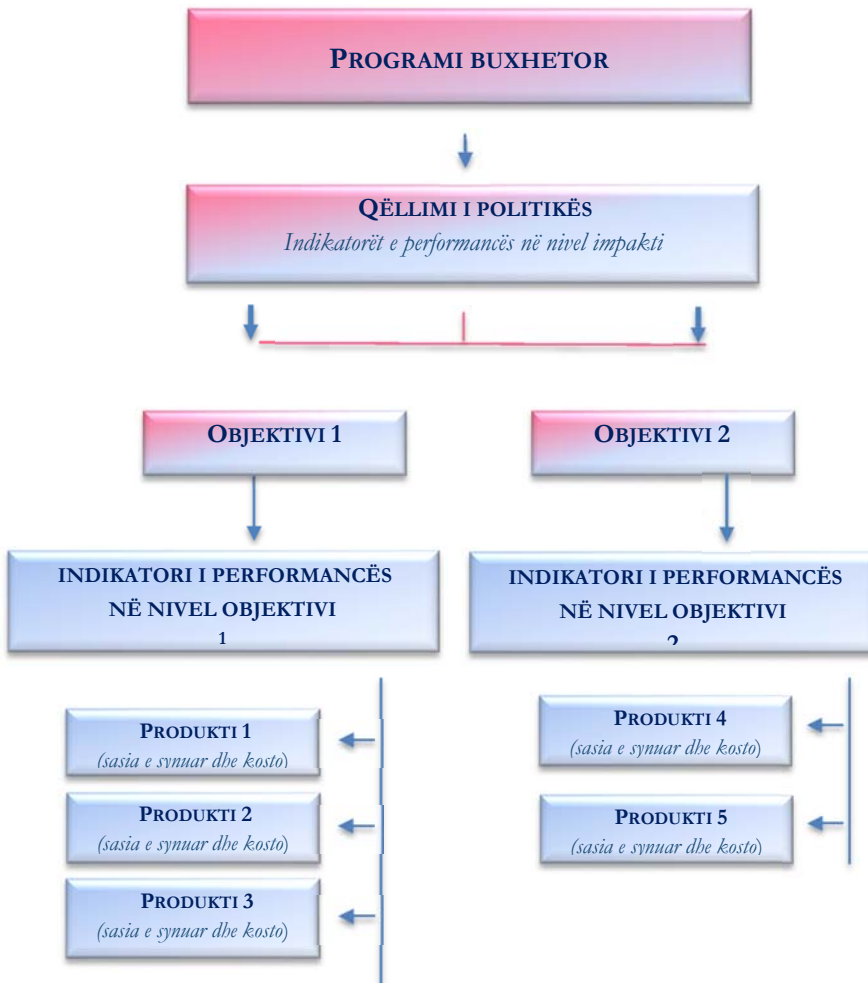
PROGRAMI BUXHETOR

QËLLIMI I POLITIKËS
*Indikatorët e performancës në nivel impakti*

OBJEKTIVI 1

OBJEKTIVI 2

INDIKATORI I PERFORMANCËS NË NIVEL OBJEKTIVI 1

INDIKATORI I PERFORMANCËS NË NIVEL OBJEKTIVI 2

PRODUKTI 1
*(sasia e synuar dhe kosto)*

PRODUKTI 2
*(sasia e synuar dhe kosto)*

PRODUKTI 3
*(sasia e synuar dhe kosto)*

PRODUKTI 4
*(sasia e synuar dhe kosto)*

PRODUKTI 5
*(sasia e synuar dhe kosto)*